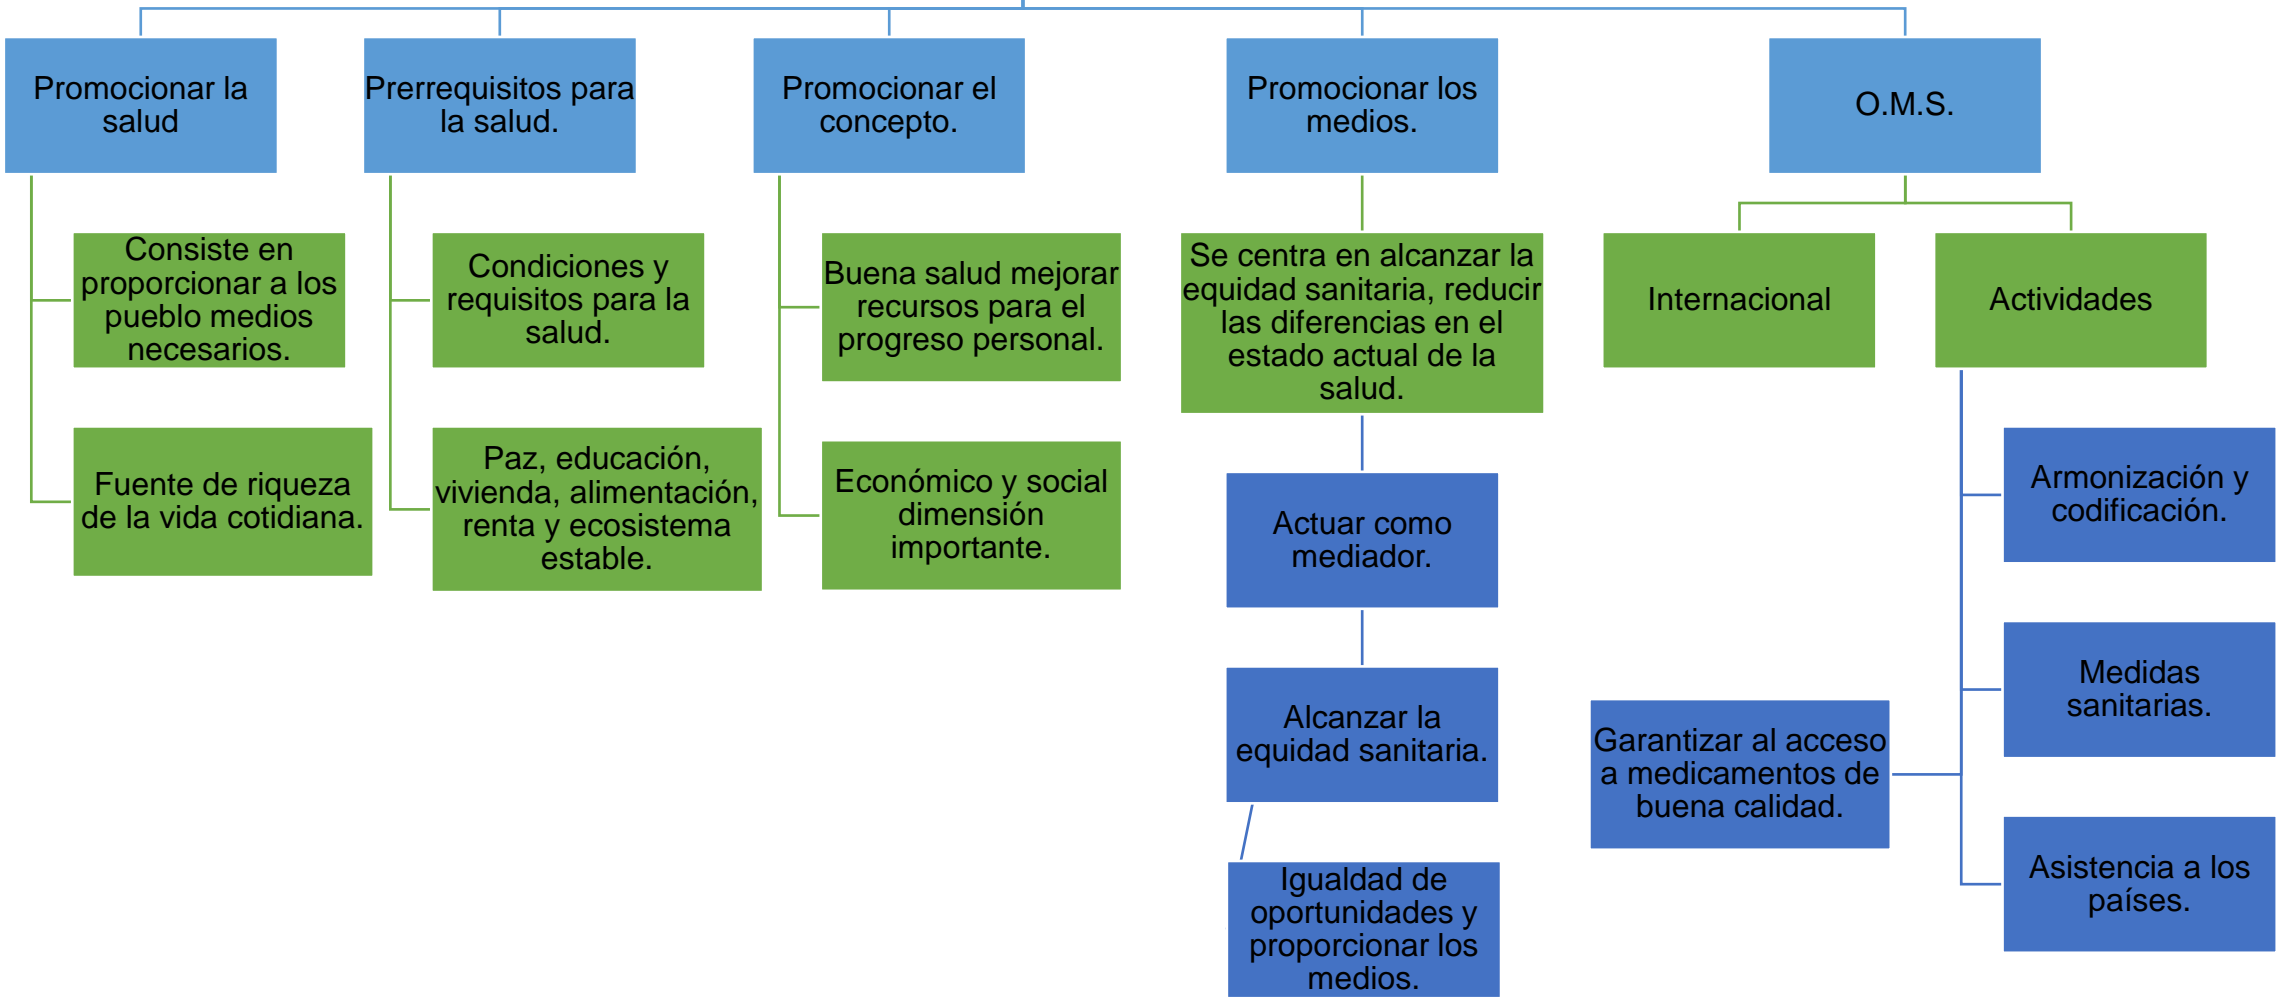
Promocionar la salud

Consiste en proporcionar a los pueblo medios necesarios.

Fuente de riqueza de la vida cotidiana.

Prerrequisitos para la salud.

Condiciones y requisitos para la salud.

Paz, educación, vivienda, alimentación, renta y ecosistema estable.

Promocionar el concepto.

Buena salud mejorar recursos para el progreso personal.

Económico y social dimensión importante.

Promocionar los medios.

Se centra en alcanzar la equidad sanitaria, reducir las diferencias en el estado actual de la salud.

Actuar como mediador.

Alcanzar la equidad sanitaria.

Igualdad de oportunidades y proporcionar los medios.

O.M.S.

Internacional

Actividades

Armonización y codificación.

Medidas sanitarias.

Garantizar al acceso a medicamentos de buena calidad.

Asistencia a los países.